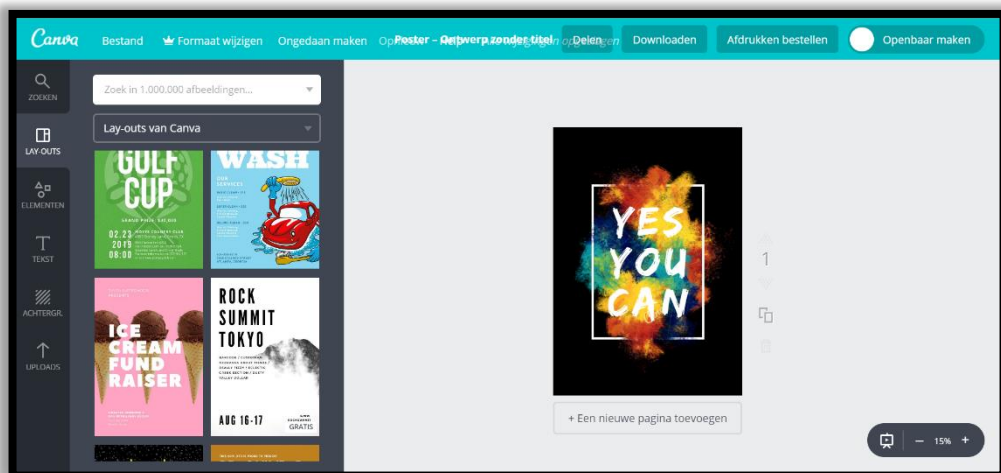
Canva Bestand Formaat wijzigen Ongedaan maken Op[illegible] Poster - Ontwerp zonder titel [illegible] Delen Downloaden Afdrukken bestellen Openbaar maken

ZOEKEN
LAY-OUTS
ELEMENTEN
TEKST
ACHTERGR.
UPLOADS

Zoek in 1.000.000 afbeeldingen...

Lay-outs van Canva

GOLF CUP
02.23 2019 08:00

WASH

ICE CREAM FUND RAISER

ROCK SUMMIT TOKYO
AUG 16-17
GRATIS

YES YOU CAN

1

+ Een nieuwe pagina toevoegen

15%